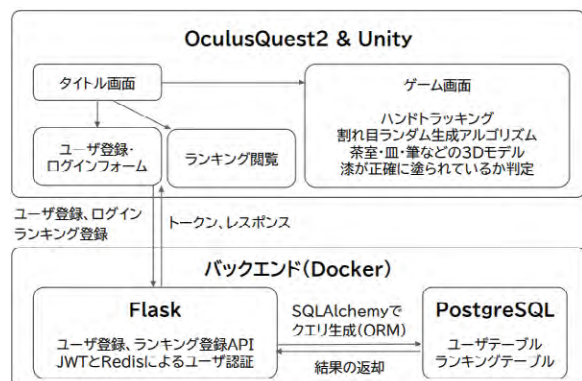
OculusQuest2 & Unity

タイトル画面

ゲーム画面

ハンドトラッキング
割れ目ランダム生成アルゴリズム
茶室・皿・筆などの3Dモデル
漆が正確に塗られているか判定

ユーザ登録・
ログインフォーム

ランキング閲覧

ユーザ登録、ログイン
ランキング登録

トークン、レスポンス

バックエンド(Docker)

Flask

ユーザ登録、ランキング登録API
JWTとRedisによるユーザ認証

SQLAlchemyで
クエリ生成(ORM)

結果の返却

PostgreSQL

ユーザテーブル
ランキングテーブル